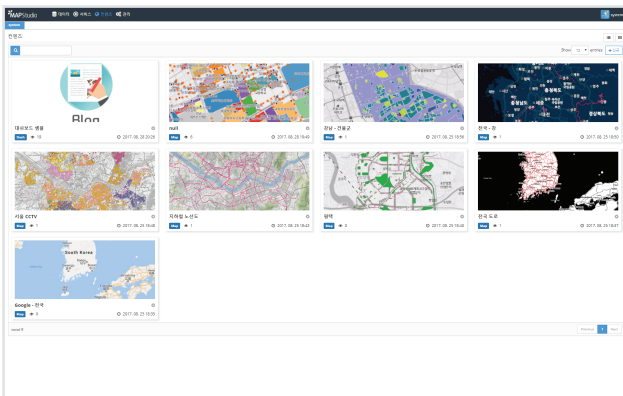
MAPStudio 데이터 서비스 컨텐츠 관리

system

컨텐츠

Show 12 entries + 신규

Blog

대시보드 샘플
Dash 10 2017. 06. 28 20:29

null
Map 6 2017. 06. 28 19:46

강남 - 전월교
Map 7 2017. 06. 25 15:59

한국 - 강
Map 1 2017. 06. 25 16:50

서울 CCTV
Map 1 2017. 06. 25 16:48

지하철 노선도
Map 1 2017. 06. 25 16:43

평택
Map 0 2017. 06. 25 16:40

한국 도로
Map 1 2017. 06. 25 16:37

South Korea

Google - 한국
Map 3 2017. 06. 25 15:55

total 9

Previous 1 Next